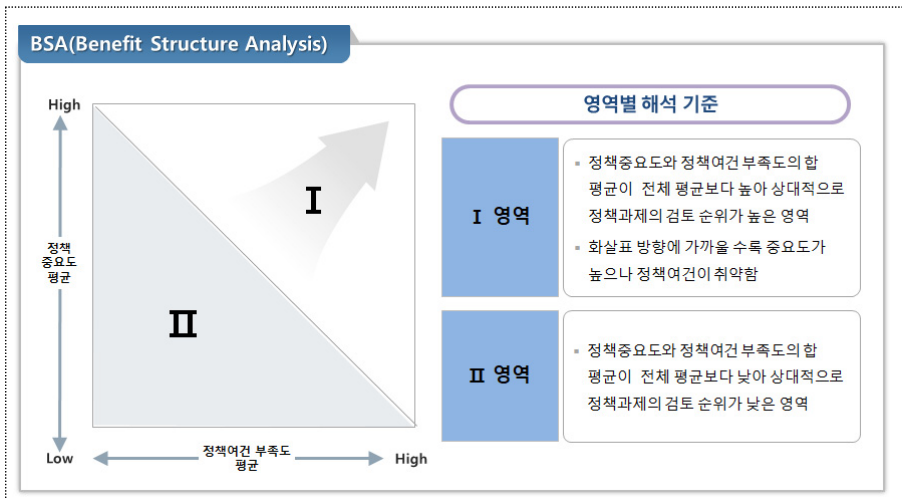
BSA(Benefit Structure Analysis)

High

정책 중요도 평균

Low

정책여건 부족도 평균

High

Ⅰ

Ⅱ

영역별 해석 기준

Ⅰ 영역

▪ 정책중요도와 정책여건 부족도의 합 평균이 전체 평균보다 높아 상대적으로 정책과제의 검토 순위가 높은 영역

▪ 화살표 방향에 가까울 수록 중요도가 높으나 정책여건이 취약함

Ⅱ 영역

▪ 정책중요도와 정책여건 부족도의 합 평균이 전체 평균보다 낮아 상대적으로 정책과제의 검토 순위가 낮은 영역